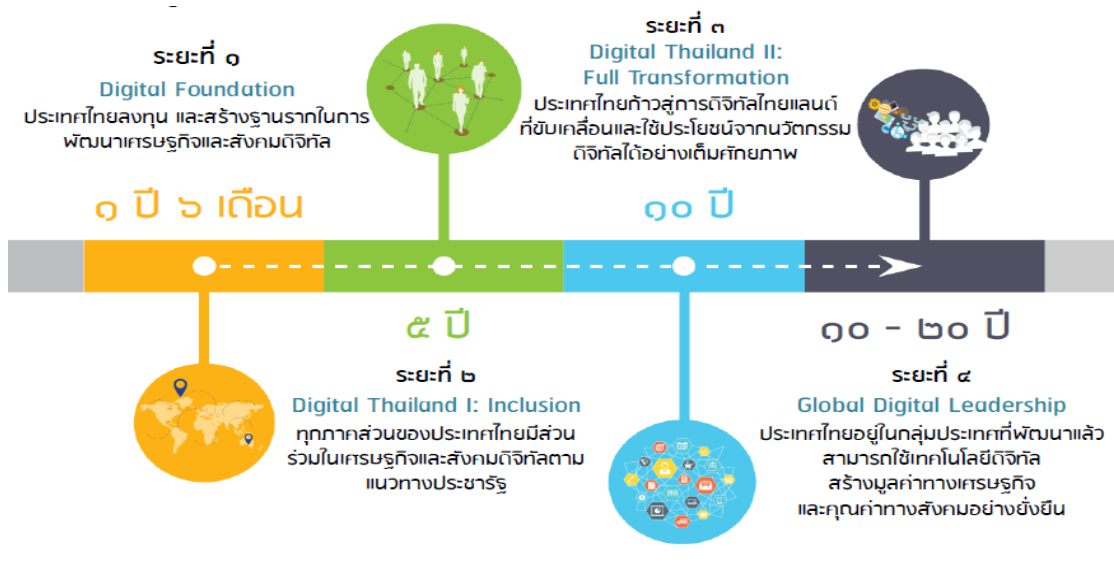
ระยะที่ ๑
Digital Foundation
ประเทศไทยลงทุน และสร้างฐานรากในการพัฒนาเศรษฐกิจและสังคมดิจิทัล

ระยะที่ ๓
Digital Thailand II:
Full Transformation
ประเทศไทยก้าวสู่การดิจิทัลไทยแลนด์ที่ขับเคลื่อนและใช้ประโยชน์จากนวัตกรรมดิจิทัลได้อย่างเต็มศักยภาพ

๑ ปี ๖ เดือน

๑๐ ปี

๕ ปี

๑๐ - ๒๐ ปี

ระยะที่ ๒
Digital Thailand I: Inclusion
ทุกภาคส่วนของประเทศไทยมีส่วนร่วมในเศรษฐกิจและสังคมดิจิทัลตามแนวทางประชารัฐ

ระยะที่ ๔
Global Digital Leadership
ประเทศไทยอยู่ในกลุ่มประเทศที่พัฒนาแล้ว สามารถใช้เทคโนโลยีดิจิทัล สร้างมูลค่าทางเศรษฐกิจ และคุณค่าทางสังคมอย่างยั่งยืน